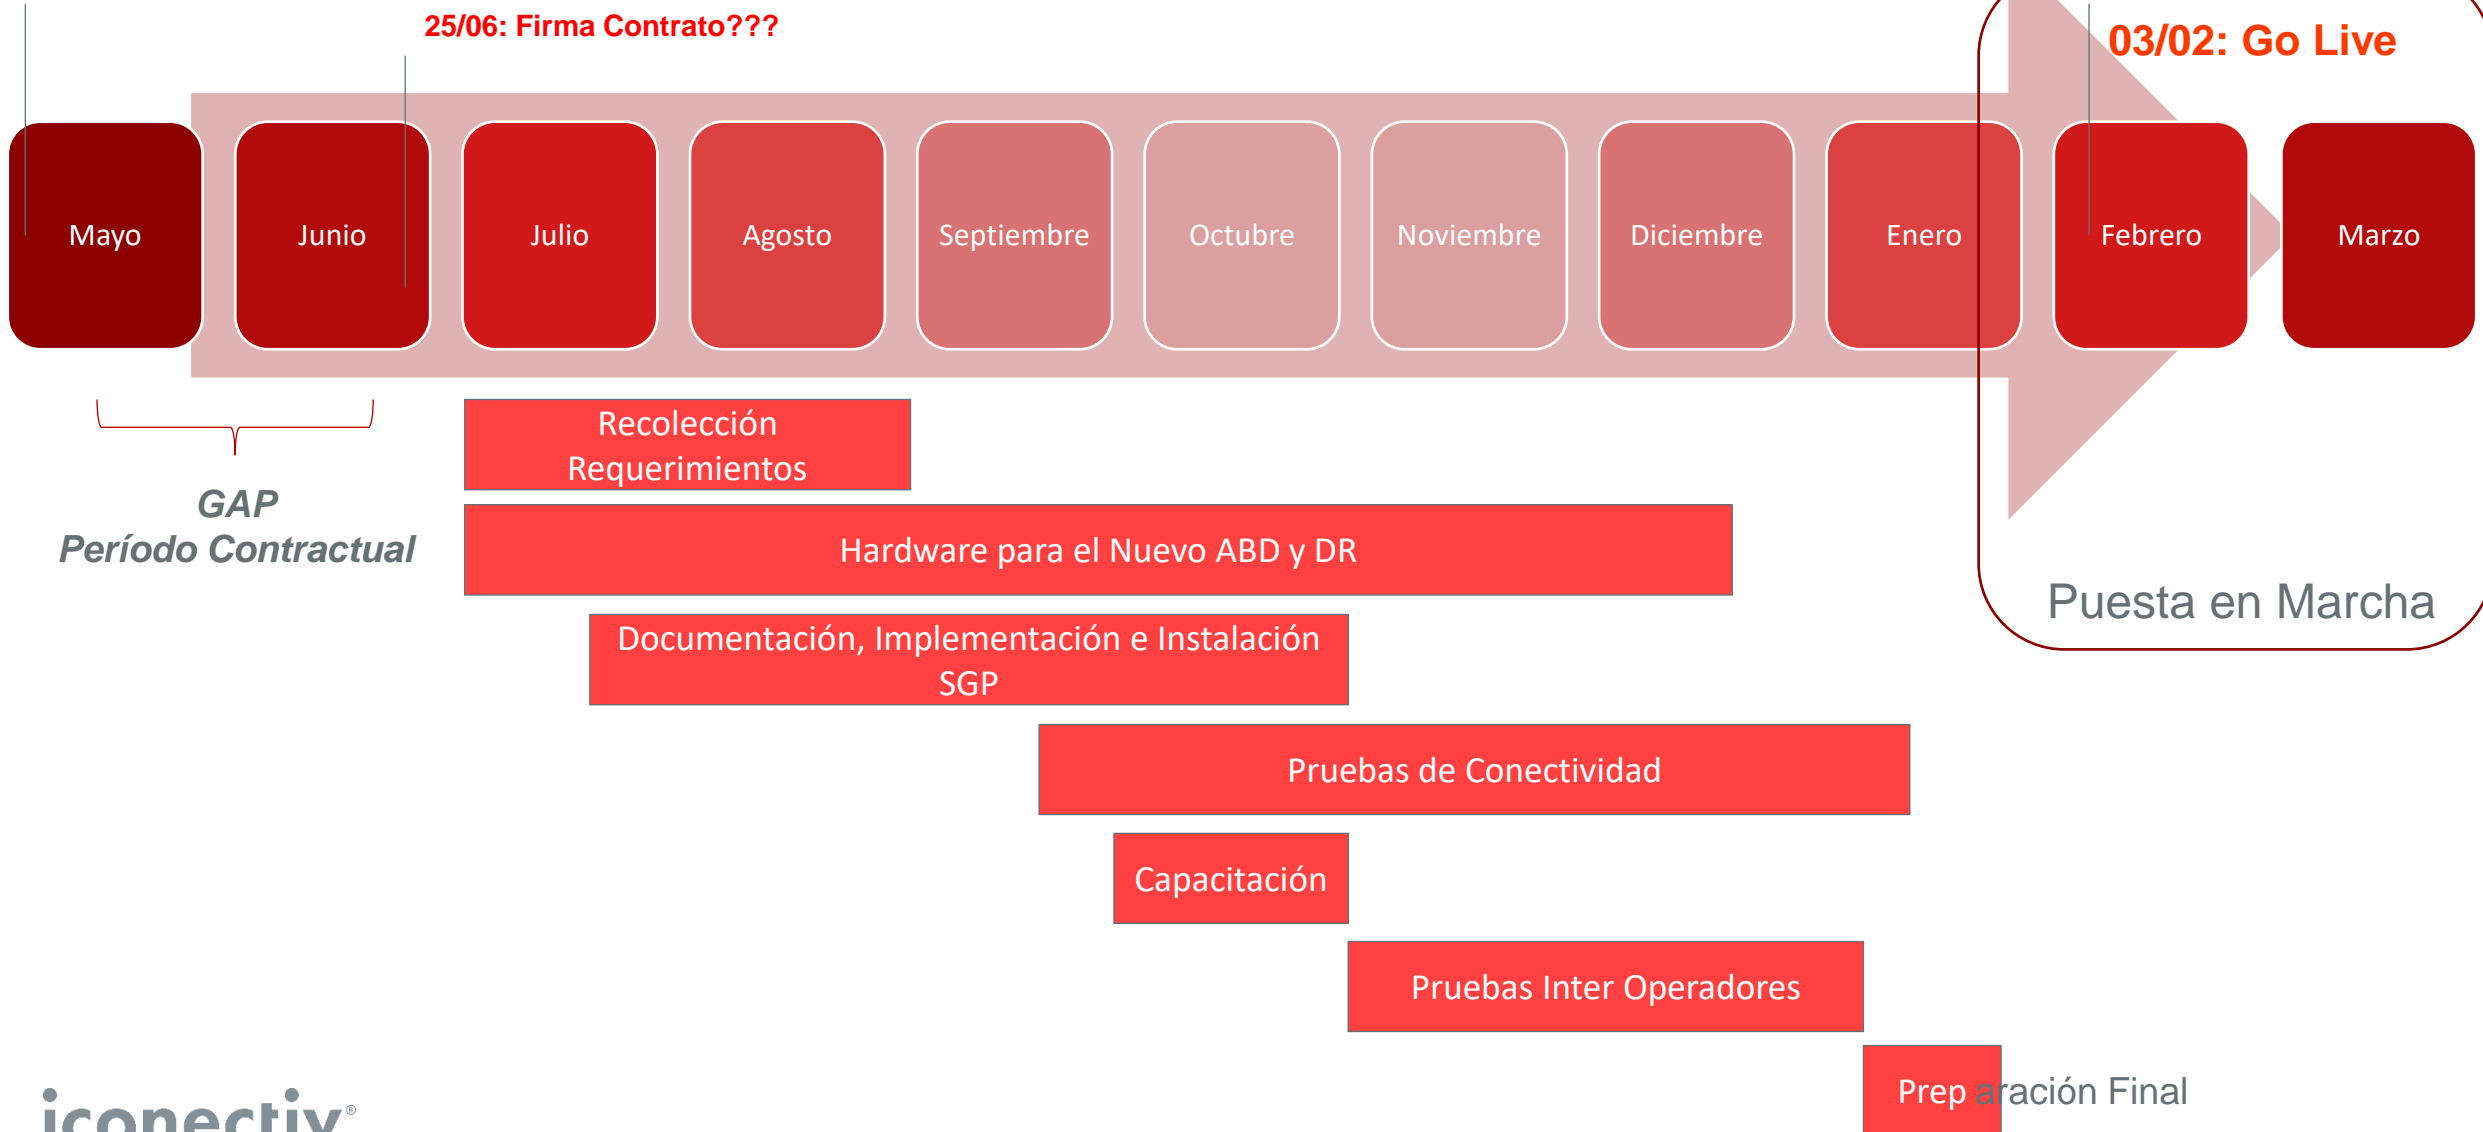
25/06: Firma Contrato???

03/02: Go Live

Mayo

Junio

Julio

Agosto

Septiembre

Octubre

Noviembre

Diciembre

Enero

Febrero

Marzo

GAP
Período Contractual

Recolección Requerimientos

Hardware para el Nuevo ABD y DR

Documentación, Implementación e Instalación SGP

Pruebas de Conectividad

Capacitación

Pruebas Inter Operadores

Preparación Final

Puesta en Marcha

iconectiv®